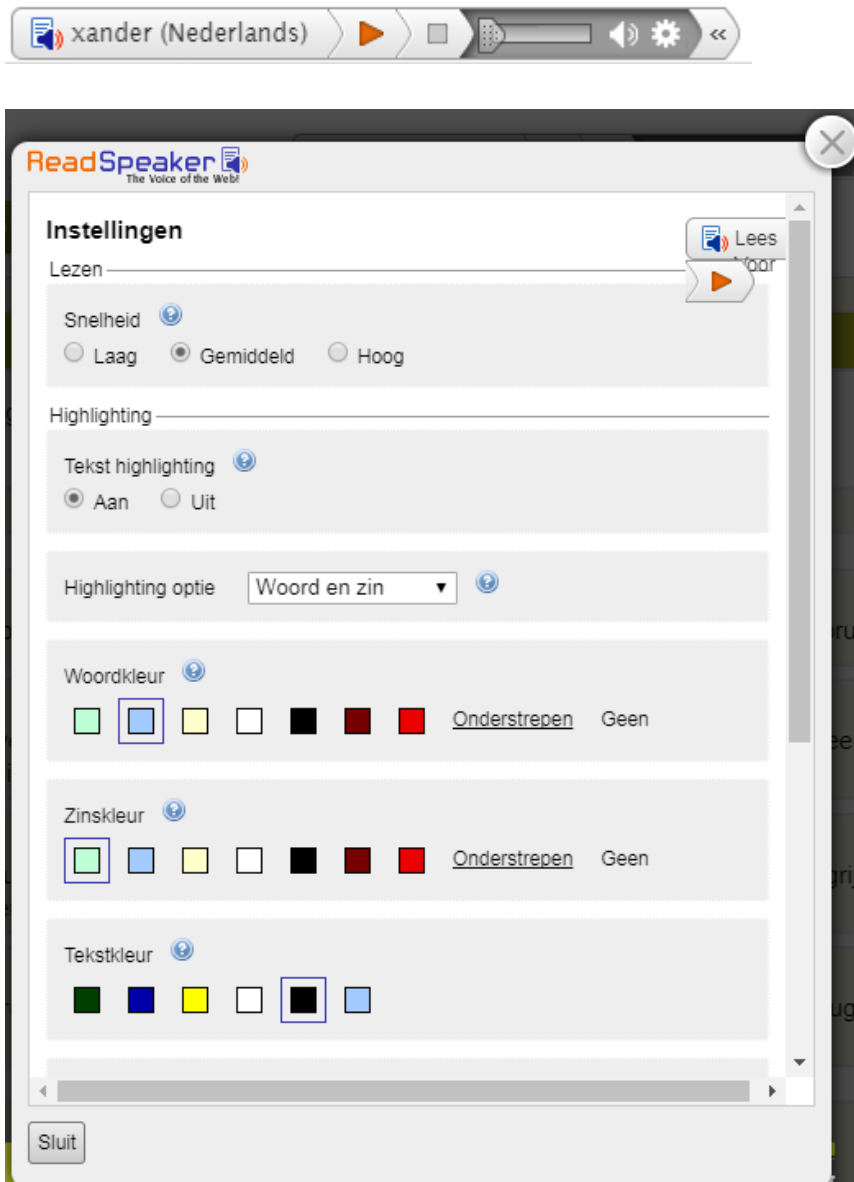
xander (Nederlands)

ReadSpeaker
The Voice of the Web!

Instellingen

Lees voor

Lezen

Snelheid
Laag Gemiddeld Hoog

Highlighting

Tekst highlighting
Aan Uit

Highlighting optie Woord en zin

Woordkleur
Onderstrepen Geen

Zinskleur
Onderstrepen Geen

Tekstkleur

Sluit